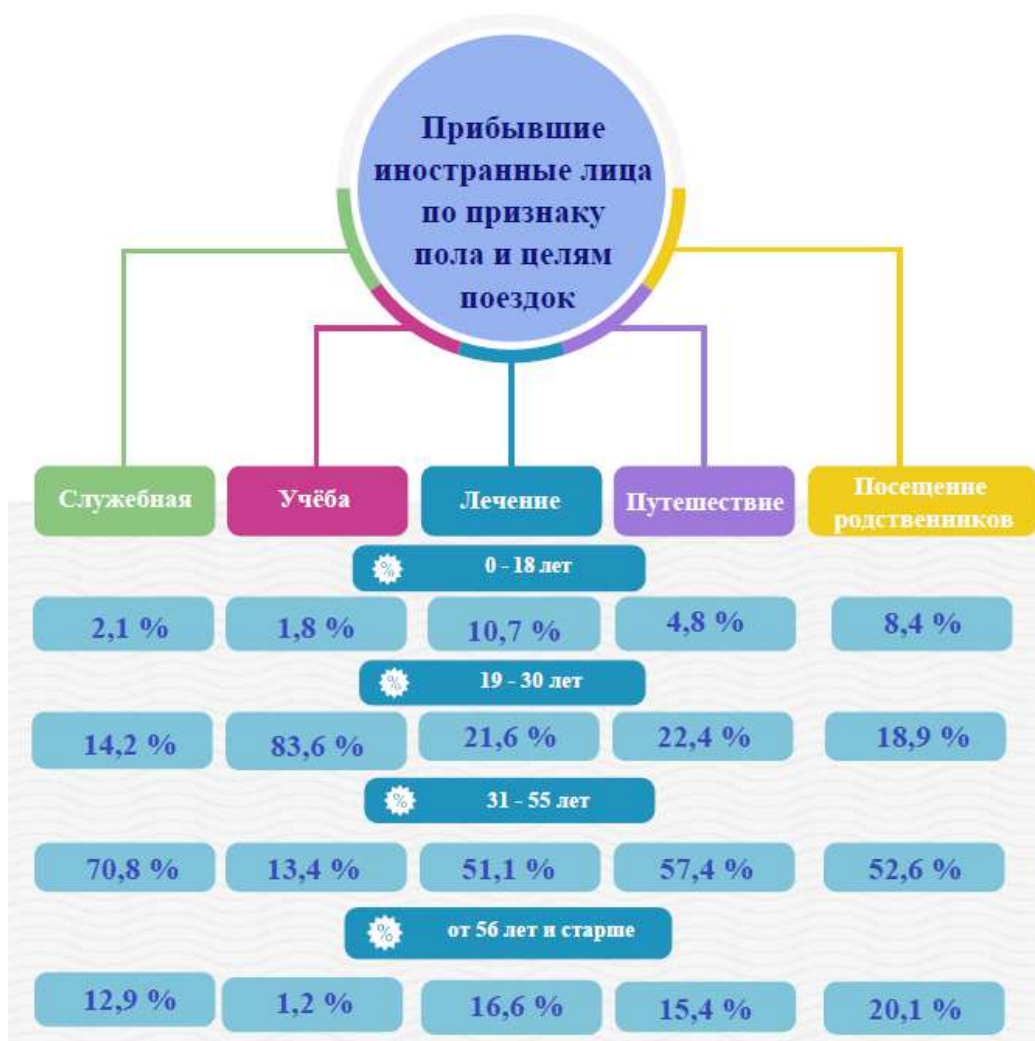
Прибывшие иностранные лица по признаку пола и целям поездок

| Служебная | Учёба | Лечение | Путешествие | Посещение родственников |
|---|---|---|---|---|
| 0 - 18 лет | | | | |
| 2,1 % | 1,8 % | 10,7 % | 4,8 % | 8,4 % |
| 19 - 30 лет | | | | |
| 14,2 % | 83,6 % | 21,6 % | 22,4 % | 18,9 % |
| 31 - 55 лет | | | | |
| 70,8 % | 13,4 % | 51,1 % | 57,4 % | 52,6 % |
| от 56 лет и старше | | | | |
| 12,9 % | 1,2 % | 16,6 % | 15,4 % | 20,1 % |